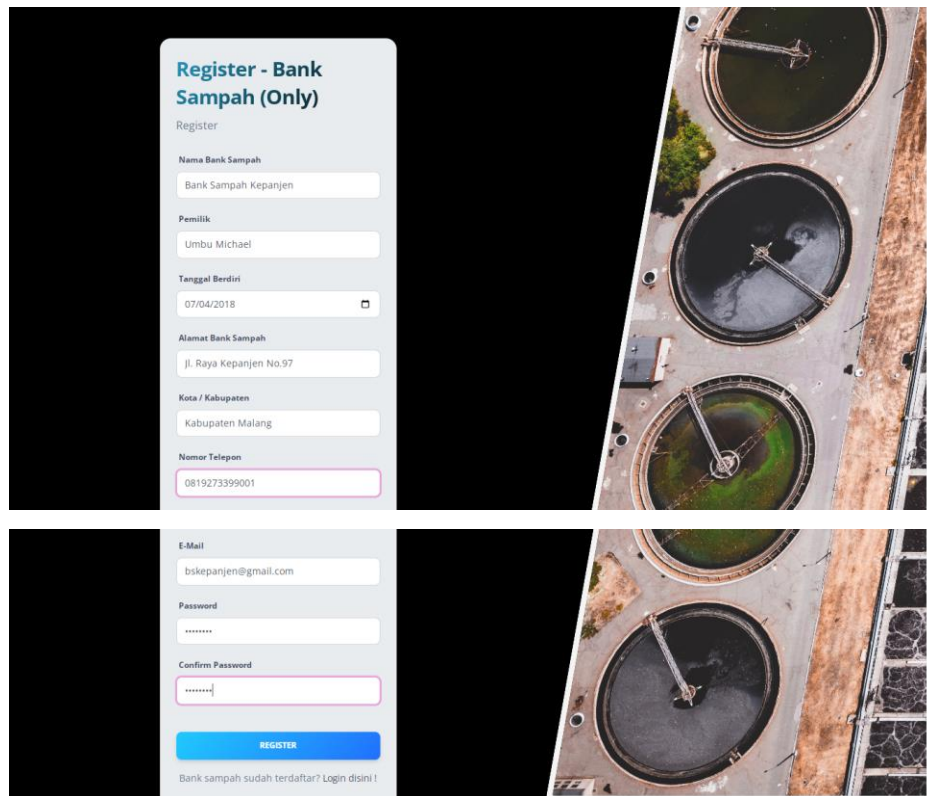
Register - Bank Sampah (Only)

Register

Nama Bank Sampah

Bank Sampah Kepanjen

Pemilik

Umbu Michael

Tanggal Berdiri

07/04/2018

Alamat Bank Sampah

Jl. Raya Kepanjen No.97

Kota / Kabupaten

Kabupaten Malang

Nomor Telepon

0819273399001

E-Mail

bskepanjen@gmail.com

Password

••••••••

Confirm Password

••••••••

REGISTER

Bank sampah sudah terdaftar? Login disini !